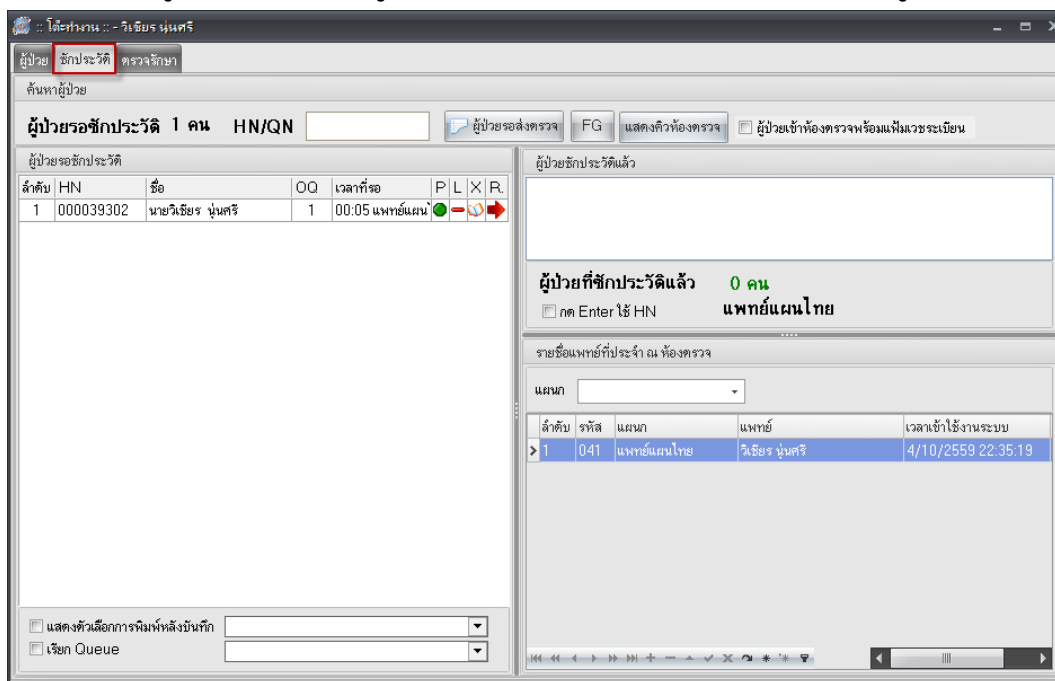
:: โต๊ะทำงาน :: - วิเชียร นุ่นศรี

ผู้ป่วย ซักประวัติ ตรวจรักษา

ค้นหาผู้ป่วย

ผู้ป่วยรอซักประวัติ 1 คน HN/QN

ผู้ป่วยรอส่งตรวจ FG แสดงคิวห้องตรวจ ผู้ป่วยเข้าห้องตรวจพร้อมแฟ้มเวชระเบียน

ผู้ป่วยรอซักประวัติ

| ลำดับ | HN | ชื่อ | OQ | เวลาที่รอ | P | L | X | R. |
|---|---|---|---|---|---|---|---|---|
| 1 | 000039302 | นายวิเชียร นุ่นศรี | 1 | 00:05 แพทย์แผน | | | | |

ผู้ป่วยซักประวัติแล้ว

ผู้ป่วยที่ซักประวัติแล้ว 0 คน

กด Enter ใช้ HN

แพทย์แผนไทย

รายชื่อแพทย์ที่ประจำ ณ ห้องตรวจ

แผนก

| ลำดับ | รหัส | แผนก | แพทย์ | เวลาเข้าใช้งานระบบ |
|---|---|---|---|---|
| 1 | 041 | แพทย์แผนไทย | วิเชียร นุ่นศรี | 4/10/2559 22:35:19 |

แสดงตัวเลือกการพิมพ์หลังบันทึก

เรียก Queue